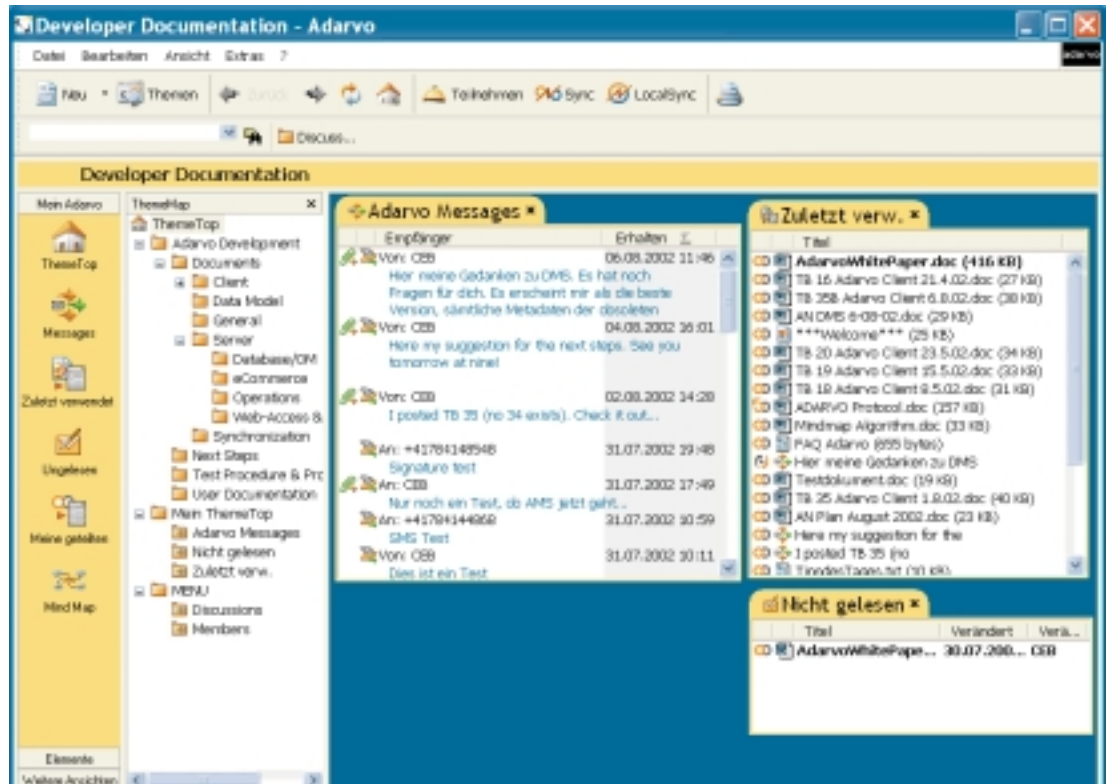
Developer Documentation - Adarvo

Datei Bearbeiten Ansicht Extras ?

Neu Themen Zurück Teilnehmen Sync LocalSync

Discuss...

Developer Documentation

Mein Adarvo

ThemeTop

Messages

Zuletzt verwendet

Ungelesen

Meine geteilten

Mind Map

Elemente

Weitere Ansichten

ThemeMap

ThemeTop
Adarvo Development
Documents
Client
Data Model
General
Server
Database/DM
eCommerce
Operations
Web-Access &
Synchronization
Next Steps
Test Procedure & Pro
User Documentation
Mein ThemeTop
Adarvo Messages
Nicht gelesen
Zuletzt verw.
MENU
Discussions
Members

Adarvo Messages

| Empfänger | Erhalten |
|---|---|
| Von: CEB Hier meine Gedanken zu DMS. Es hat noch Fragen für dich. Es erscheint mir als die beste Version, sämtliche Metadaten der obsoleten | 06.08.2002 11:46 |
| Von: CEB Here my suggestion for the next steps. See you tomorrow at nine! | 04.08.2002 16:01 |
| Von: CEB I posted TB 35 (no 34 exists). Check it out... | 02.08.2002 14:28 |
| An: +41784148548 Signature test | 31.07.2002 19:48 |
| An: CEB Nur noch ein Test, ob AMS jetzt geht... | 31.07.2002 17:49 |
| An: +41784144858 SMS Test | 31.07.2002 10:59 |
| Von: CEB Dies ist ein Test | 31.07.2002 10:11 |

Zuletzt verw.

Titel
AdarvoWhitePaper.doc (416 KB)
TB 16 Adarvo Client 21.4.02.doc (27 KB)
TB 35B Adarvo Client 6.8.02.doc (38 KB)
AN DMS 6-08-02.doc (29 KB)
***Welcome*** (25 KB)
TB 20 Adarvo Client 23.5.02.doc (34 KB)
TB 19 Adarvo Client 15.5.02.doc (33 KB)
TB 18 Adarvo Client 9.5.02.doc (31 KB)
ADARVO Protocol.doc (257 KB)
Mindmap Algorithm.doc (33 KB)
FAQ Adarvo (655 bytes)
Hier meine Gedanken zu DMS
Testdokument.doc (19 KB)
TB 35 Adarvo Client 1.8.02.doc (40 KB)
AN Plan August 2002.doc (23 KB)
Here my suggestion for the
I posted TB 35 (no
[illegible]

Nicht gelesen

| Titel | Verändert | Verä... |
|---|---|---|
| AdarvoWhitePape... | 30.07.200... | CEB |